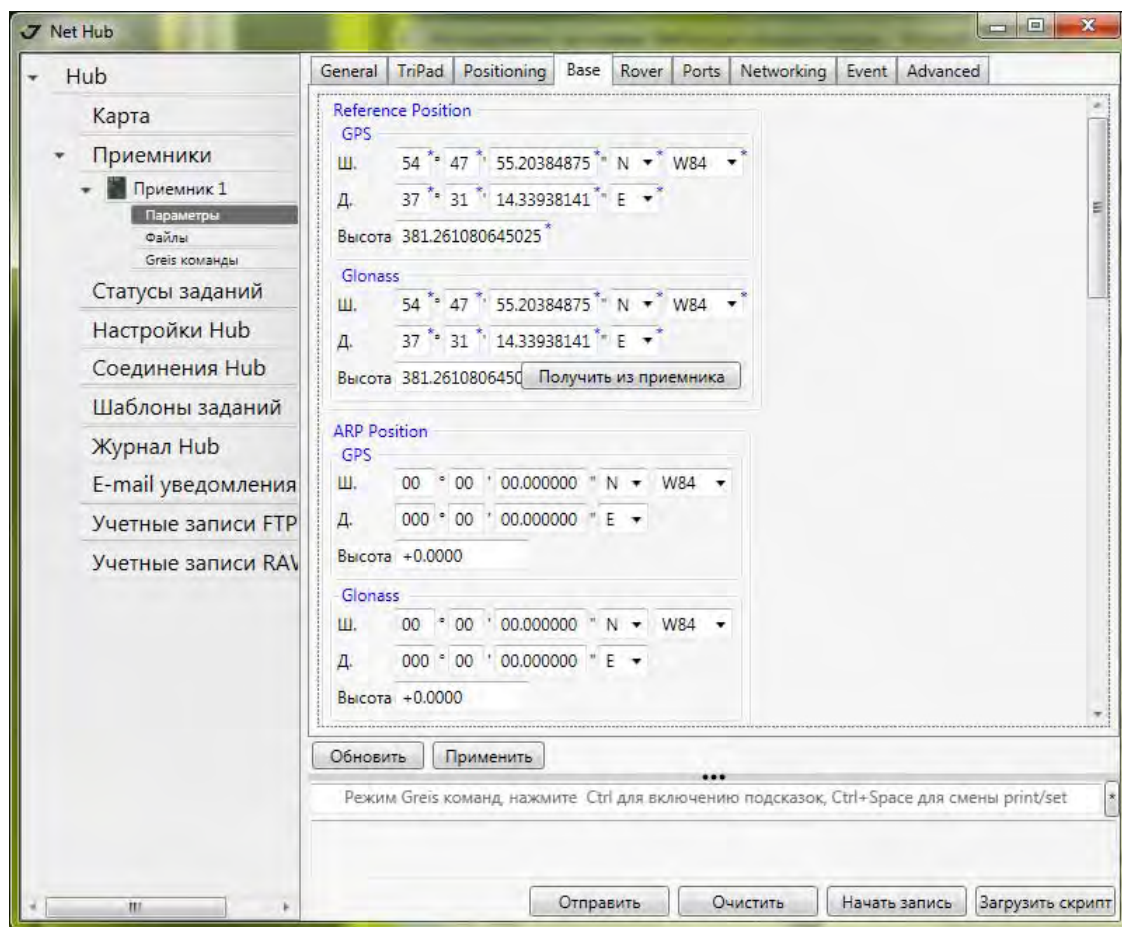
Net Hub

Hub
Карта
Приемники
Приемник 1
Параметры
Файлы
Greis команды
Статусы заданий
Настройки Hub
Соединения Hub
Шаблоны заданий
Журнал Hub
E-mail уведомления
Учетные записи FTP
Учетные записи RAV

General | TriPad | Positioning | Base | Rover | Ports | Networking | Event | Advanced

Reference Position
GPS
Ш. 54 ° 47 ' 55.20384875 " N W84
Д. 37 ° 31 ' 14.33938141 " E
Высота 381.261080645025

Glonass
Ш. 54 ° 47 ' 55.20384875 " N W84
Д. 37 ° 31 ' 14.33938141 " E
Высота 381.2610806450 Получить из приемника

ARP Position
GPS
Ш. 00 ° 00 ' 00.000000 " N W84
Д. 000 ° 00 ' 00.000000 " E
Высота +0.0000

Glonass
Ш. 00 ° 00 ' 00.000000 " N W84
Д. 000 ° 00 ' 00.000000 " E
Высота +0.0000

Обновить Применить

Режим Greis команд, нажмите Ctrl для включению подсказок, Ctrl+Space для смены print/set

Отправить Очистить Начать запись Загрузить скрипт